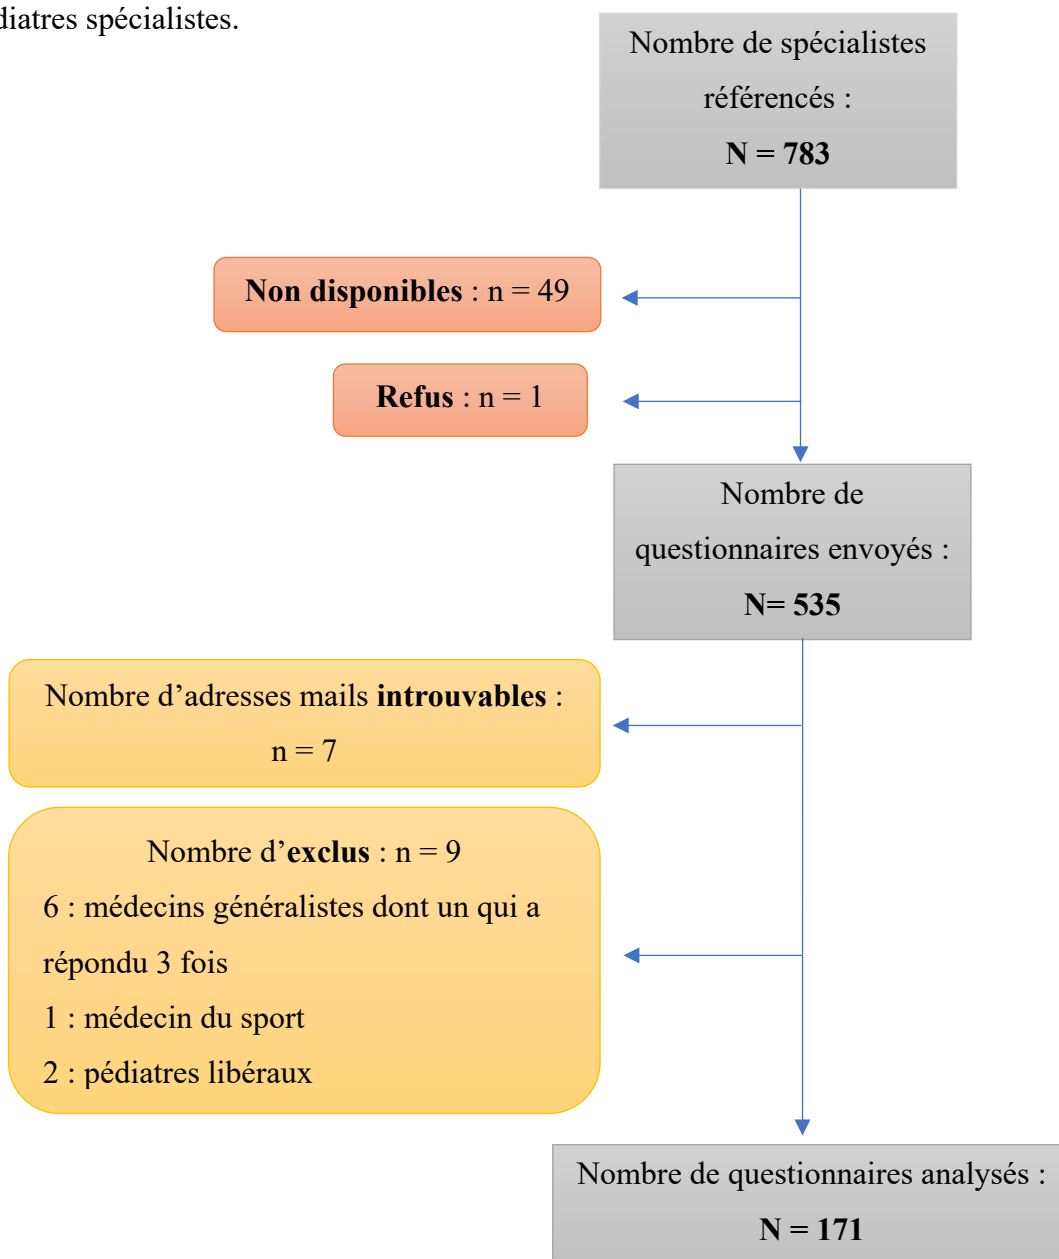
diatres spécialistes.

Nombre de spécialistes référencés :
**N = 783**

**Non disponibles** : n = 49

**Refus** : n = 1

Nombre de questionnaires envoyés :
**N= 535**

Nombre d'adresses mails **introuvables** :
n = 7

Nombre d'**exclus** : n = 9
6 : médecins généralistes dont un qui a répondu 3 fois
1 : médecin du sport
2 : pédiatres libéraux

Nombre de questionnaires analysés :
**N = 171**